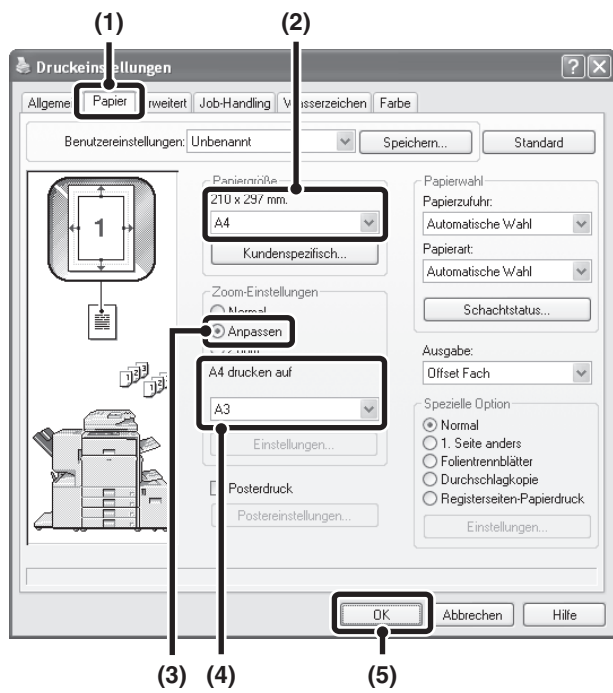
(1) (2)

Druckeins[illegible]ellungen

Allgeme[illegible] Papier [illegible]rweitert Job-Handling W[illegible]sserzeichen Farbe

Benutzereinstellungen: Unbenannt Speichern... Standard

1

Papiergröße
210 x 297 mm.
A4
Kundenspezifisch...

Zoom-Einstellungen
Normal
Anpassen
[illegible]

A4 drucken auf
A3
Einstellungen...

Posterdruck
Postereinstellungen...

Papierwahl
Papierzufuhr:
Automatische Wahl
Papierart:
Automatische Wahl
Schachtstatus...

Ausgabe:
Offset Fach

Spezielle Option
Normal
1. Seite anders
Folientrennblätter
Durchschlagkopie
Registerseiten-Papierdruck
Einstellungen...

OK Abbrechen Hilfe

(3) (4) (5)